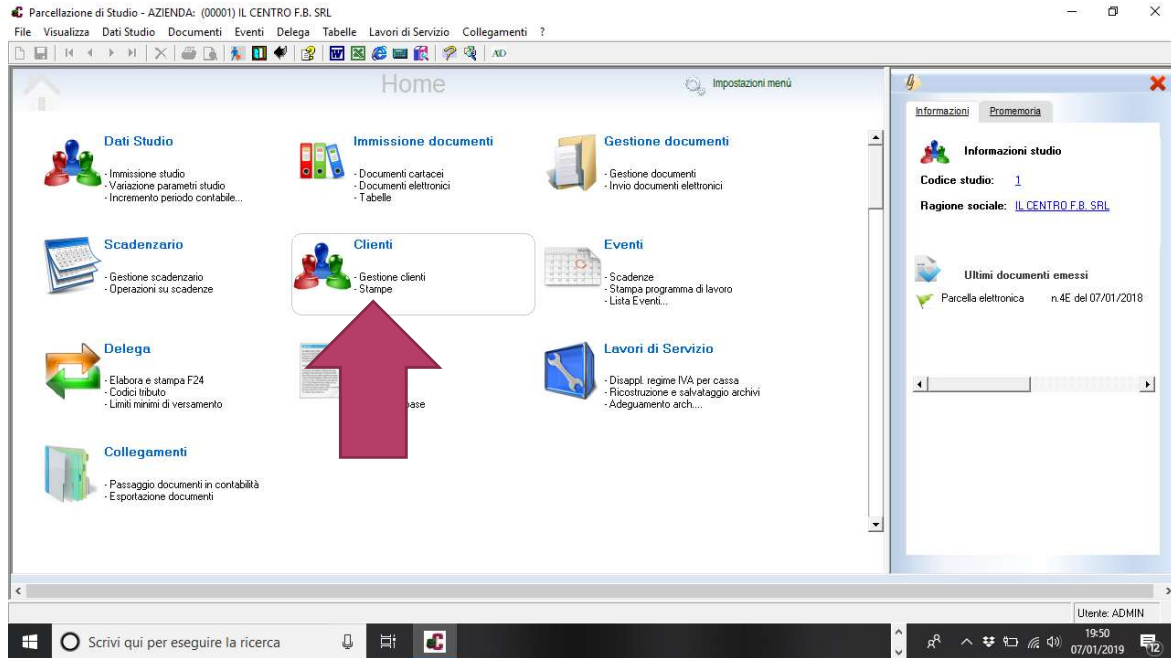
Parcellazione di Studio - AZIENDA: (00001) IL CENTRO F.B. SRL

File Visualizza Dati Studio Documenti Eventi Delega Tabelle Lavori di Servizio Collegamenti ?

AD

Home

Impostazioni menù

Dati Studio
- Immissione studio
- Variazione parametri studio
- Incremento periodo contabile...

Immissione documenti
- Documenti cartacei
- Documenti elettronici
- Tabelle

Gestione documenti
- Gestione documenti
- Invio documenti elettronici

Scadenzario
- Gestione scadenzario
- Operazioni su scadenze

Clienti
- Gestione clienti
- Stampe

Eventi
- Scadenze
- Stampa programma di lavoro
- Lista Eventi...

Delega
- Elabora e stampa F24
- Codici tributo
- Limiti minimi di versamento

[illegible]base

Lavori di Servizio
- Disappl. regime IVA per cassa
- Ricostruzione e salvataggio archivi
- Adeguamento arch....

Collegamenti
- Passaggio documenti in contabilità
- Esportazione documenti

Informazioni Promemoria

Informazioni studio

Codice studio: 1

Ragione sociale: IL CENTRO F.B. SRL

Ultimi documenti emessi

Parcella elettronica n.4E del 07/01/2018

Utente: ADMIN

Scrivi qui per eseguire la ricerca

19:50
07/01/2019

12